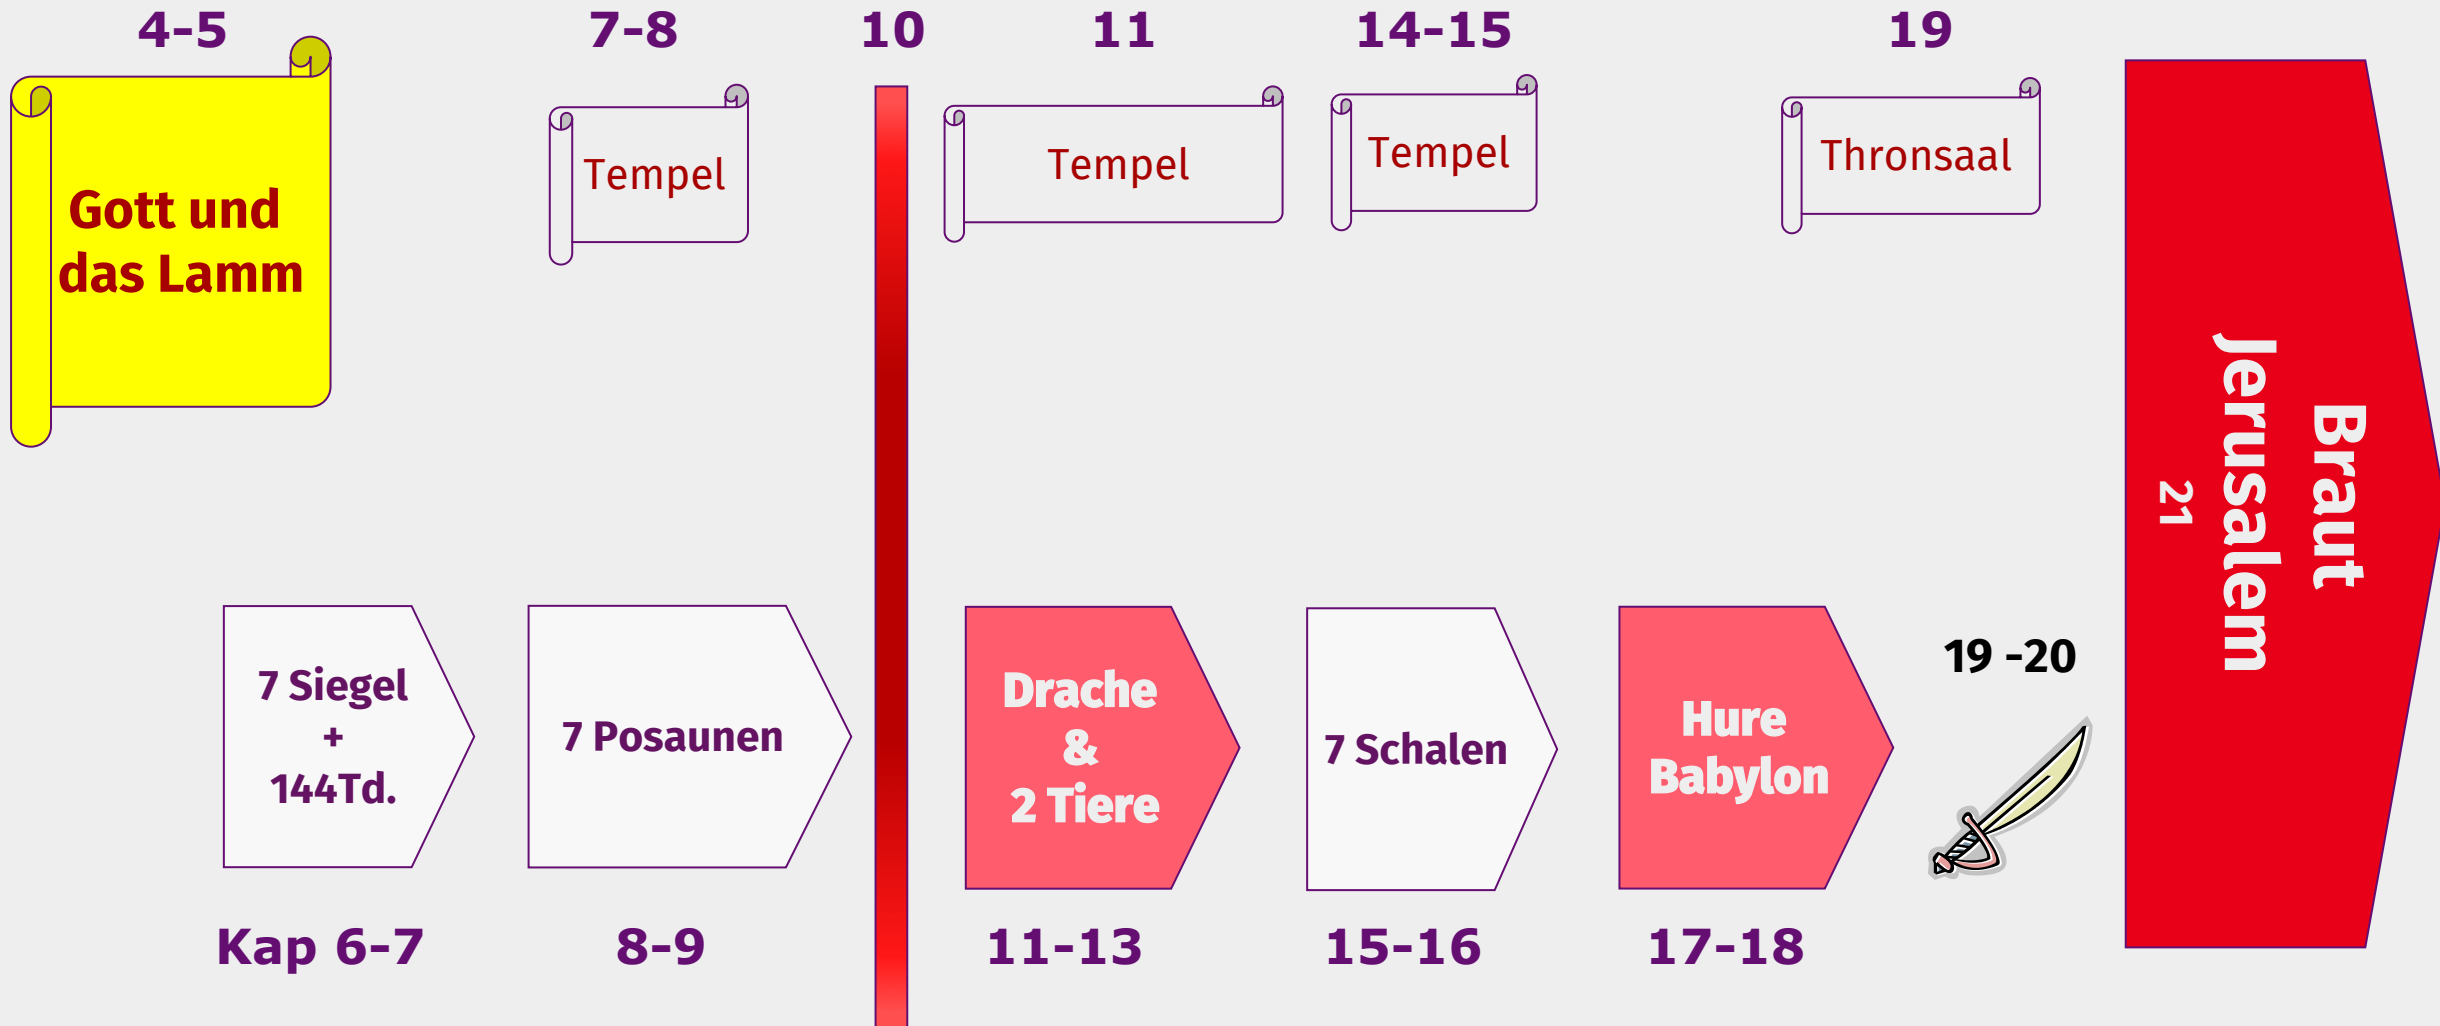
4-5

Gott und das Lamm

7-8

Tempel

10

11

Tempel

14-15

Tempel

19

Thronsaal

Braut
Jerusalem
21

7 Siegel + 144Td.

7 Posaunen

Drache & 2 Tiere

7 Schalen

Hure Babylon

19 -20

Kap 6-7

8-9

11-13

15-16

17-18